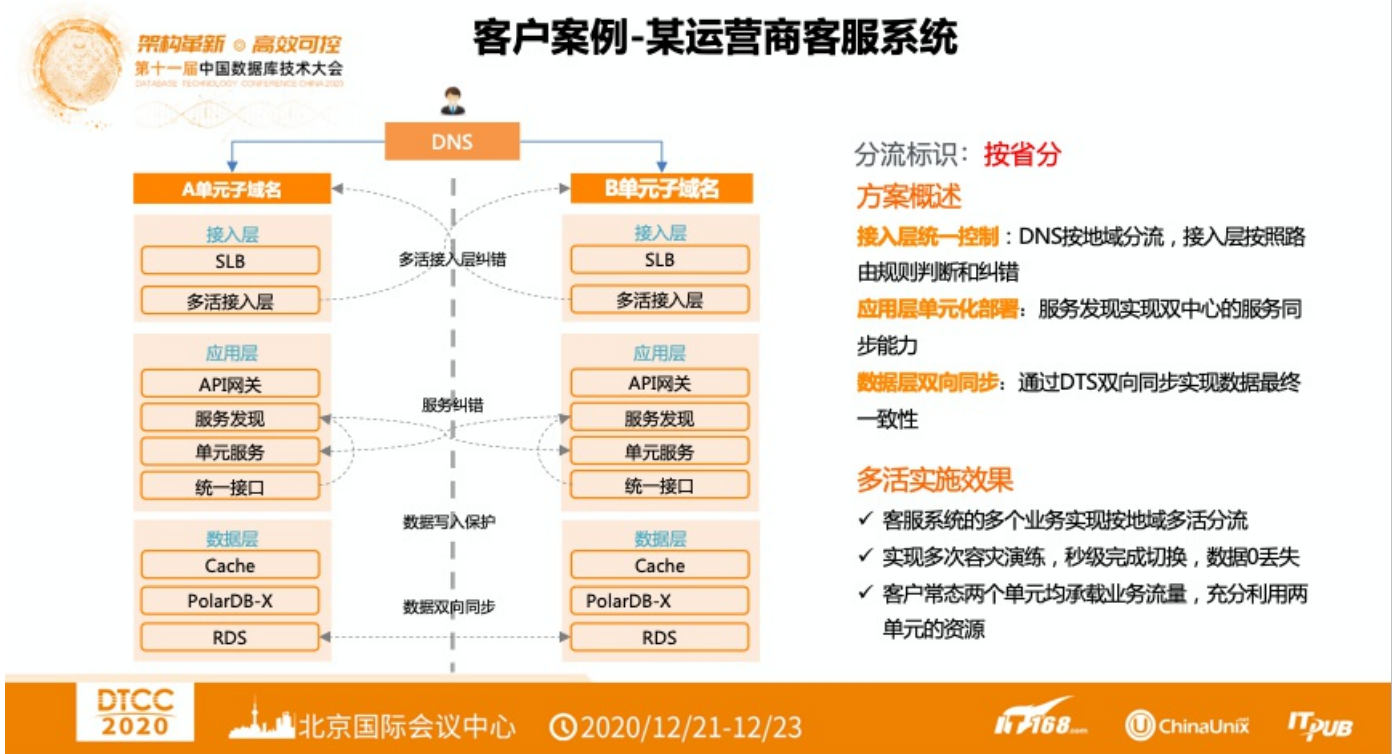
架构革新 ◎ 高效可控
第十一届中国数据库技术大会
DATABASE TECHNOLOGY CONFERENCE CHINA 2020

客户案例-某运营商客服系统

DNS

A单元子域名

B单元子域名

接入层
SLB
多活接入层

多活接入层纠错

接入层
SLB
多活接入层

应用层
API网关
服务发现
单元服务
统一接口

服务纠错

应用层
API网关
服务发现
单元服务
统一接口

数据写入保护

数据层
Cache
PolarDB-X
RDS

数据双向同步

数据层
Cache
PolarDB-X
RDS

分流标识：按省分

方案概述

接入层统一控制：DNS按地域分流，接入层按照路由规则判断和纠错

应用层单元化部署：服务发现实现双中心的服务同步能力

数据层双向同步：通过DTS双向同步实现数据最终一致性

多活实施效果

✓ 客服系统的多个业务实现按地域多活分流

✓ 实现多次容灾演练，秒级完成切换，数据0丢失

✓ 客户常态两个单元均承载业务流量，充分利用两单元的资源

DTCC 2020 北京国际会议中心 2020/12/21-12/23 IT168.com ChinaUnix ITPUB